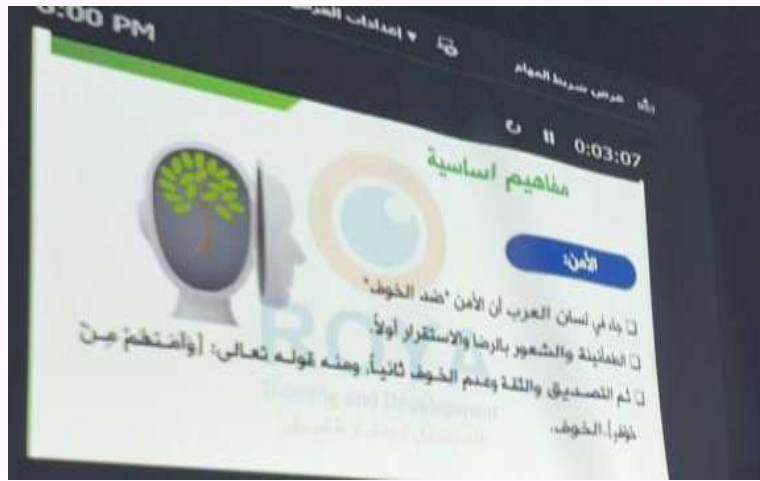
:00 PM
إعدادات العرض ▾
عرض شريط المهام
0:03:07
مفاهيم اساسية
الأمن:
جاء في لسان العرب أن الأمن "ضد الخوف"
الطمأنينة والشعور بالرضا والاستقرار أولاً.
ثم التصديق والثقة وعدم الخوف ثانياً، ومنه قوله تعالى: [وآمنهم من خوف]، الخوف.
ROYA
Training and Development
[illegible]